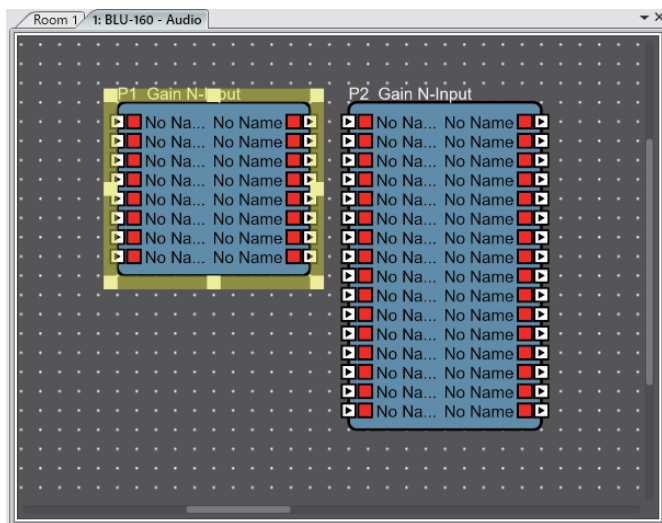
Room 1 | 1: BLU-160 - Audio

P1 Gain N-Input
No Na... No Name
No Na... No Name
No Na... No Name
No Na... No Name
No Na... No Name
No Na... No Name
No Na... No Name
No Na... No Name

P2 Gain N-Input
No Na... No Name
No Na... No Name
No Na... No Name
No Na... No Name
No Na... No Name
No Na... No Name
No Na... No Name
No Na... No Name
No Na... No Name
No Na... No Name
No Na... No Name
No Na... No Name
No Na... No Name
No Na... No Name
No Na... No Name
No Na... No Name